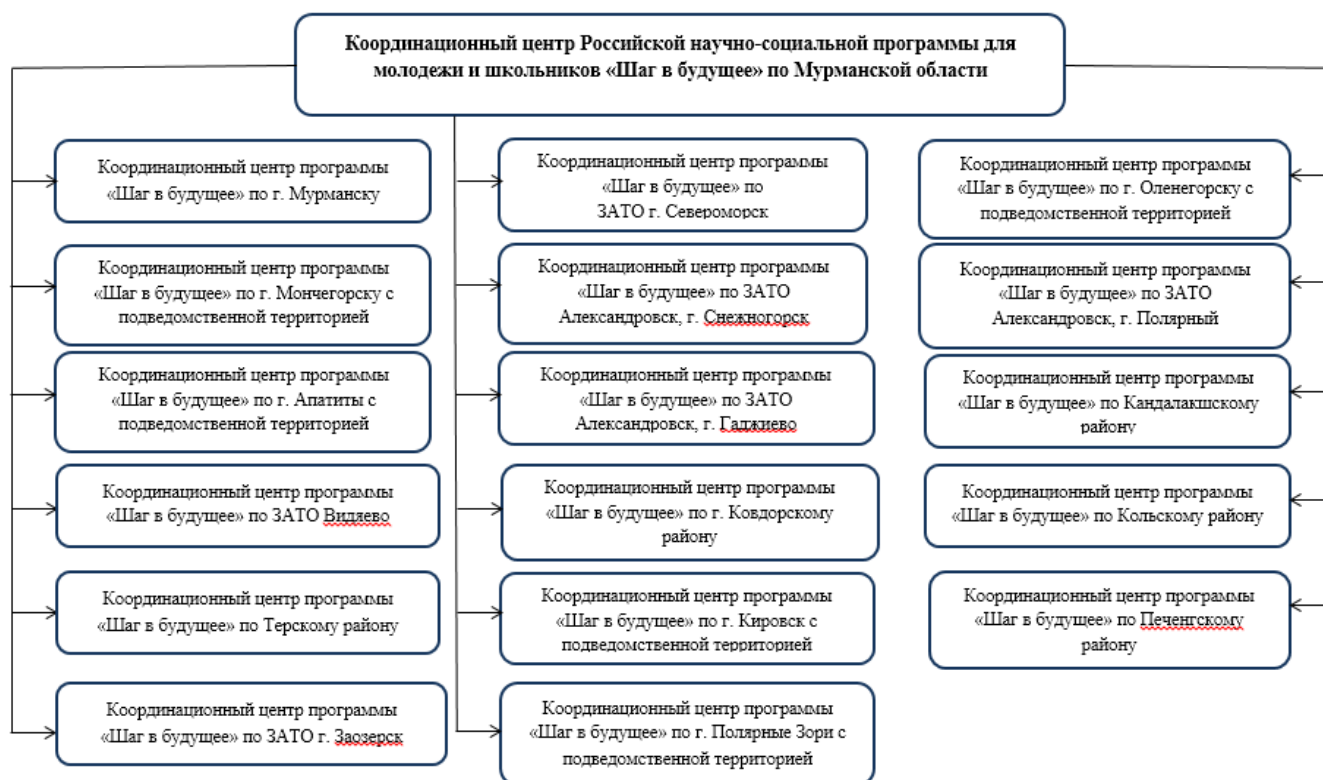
Координационный центр Российской научно-социальной программы для молодежи и школьников «Шаг в будущее» по Мурманской области

Координационный центр программы «Шаг в будущее» по г. Мурманску

Координационный центр программы «Шаг в будущее» по г. Мончегорску с подведомственной территорией

Координационный центр программы «Шаг в будущее» по г. Апатиты с подведомственной территорией

Координационный центр программы «Шаг в будущее» по ЗАТО Видяево

Координационный центр программы «Шаг в будущее» по Терскому району

Координационный центр программы «Шаг в будущее» по ЗАТО г. Заозерск

Координационный центр программы «Шаг в будущее» по ЗАТО г. Североморск

Координационный центр программы «Шаг в будущее» по ЗАТО Александровск, г. Снежногорск

Координационный центр программы «Шаг в будущее» по ЗАТО Александровск, г. Гаджиево

Координационный центр программы «Шаг в будущее» по г. Ковдорскому району

Координационный центр программы «Шаг в будущее» по г. Кировск с подведомственной территорией

Координационный центр программы «Шаг в будущее» по г. Полярные Зори с подведомственной территорией

Координационный центр программы «Шаг в будущее» по г. Оленегорску с подведомственной территорией

Координационный центр программы «Шаг в будущее» по ЗАТО Александровск, г. Полярный

Координационный центр программы «Шаг в будущее» по Кандалакшскому району

Координационный центр программы «Шаг в будущее» по Кольскому району

Координационный центр программы «Шаг в будущее» по Печенгскому району